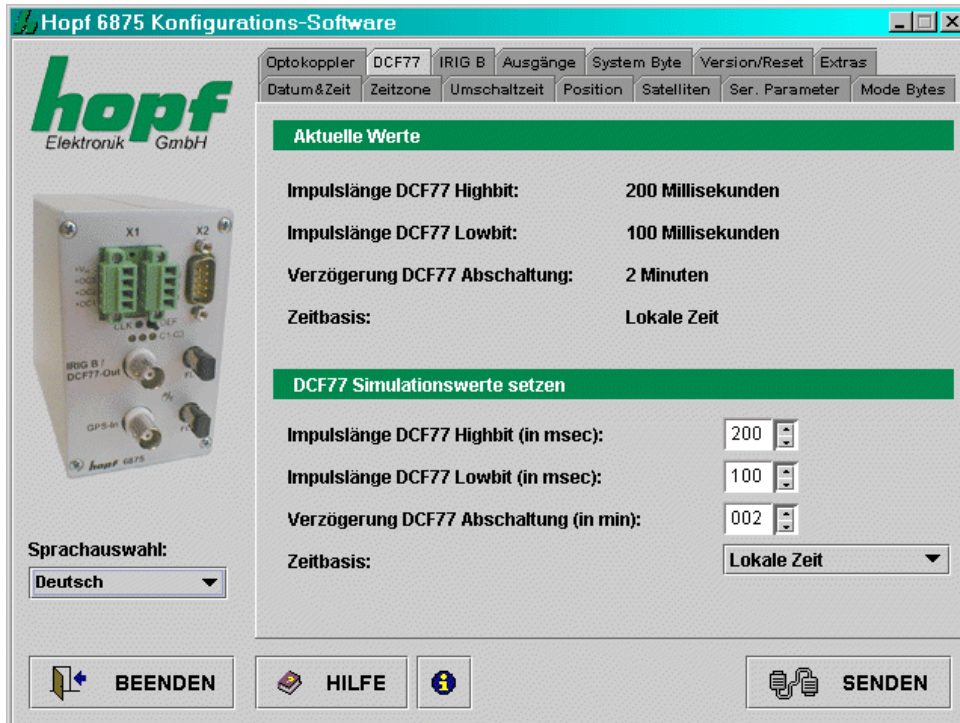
Hopf 6875 Konfigurations-Software

hopf
Elektronik GmbH

X1 X2
LLK
IRIG B / DCF77-Out
GPS-In
hopf 6875

Optokoppler | DCF77 | IRIG B | Ausgänge | System Byte | Version/Reset | Extras
Datum&Zeit | Zeitzone | Umschaltzeit | Position | Satelliten | Ser. Parameter | Mode Bytes

Aktuelle Werte

Impulslänge DCF77 Highbit: 200 Millisekunden

Impulslänge DCF77 Lowbit: 100 Millisekunden

Verzögerung DCF77 Abschaltung: 2 Minuten

Zeitbasis: Lokale Zeit

DCF77 Simulationswerte setzen

Impulslänge DCF77 Highbit (in msec): 200

Impulslänge DCF77 Lowbit (in msec): 100

Verzögerung DCF77 Abschaltung (in min): 002

Zeitbasis: Lokale Zeit

Sprachauswahl:
Deutsch

BEENDEN
HILFE
SENDEN